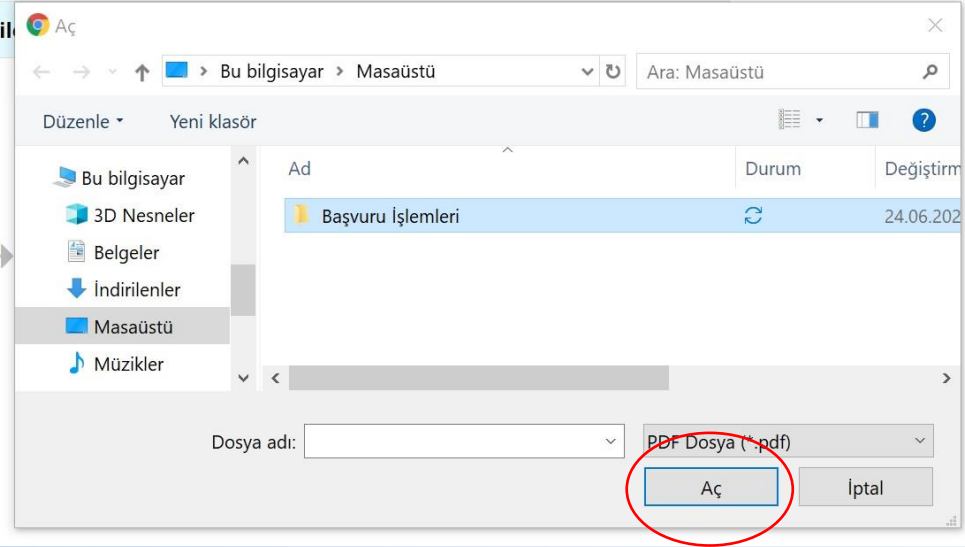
il
Aç
Bu bilgisayar > Masaüstü
Ara: Masaüstü
Düzenle ▾
Yeni klasör
Bu bilgisayar
3D Nesneler
Belgeler
İndirilenler
Masaüstü
Müzikler
Ad
Durum
Değiştirm
Başvuru İşlemleri
24.06.202
Dosya adı:
PDF Dosya (*.pdf)
Aç
İptal